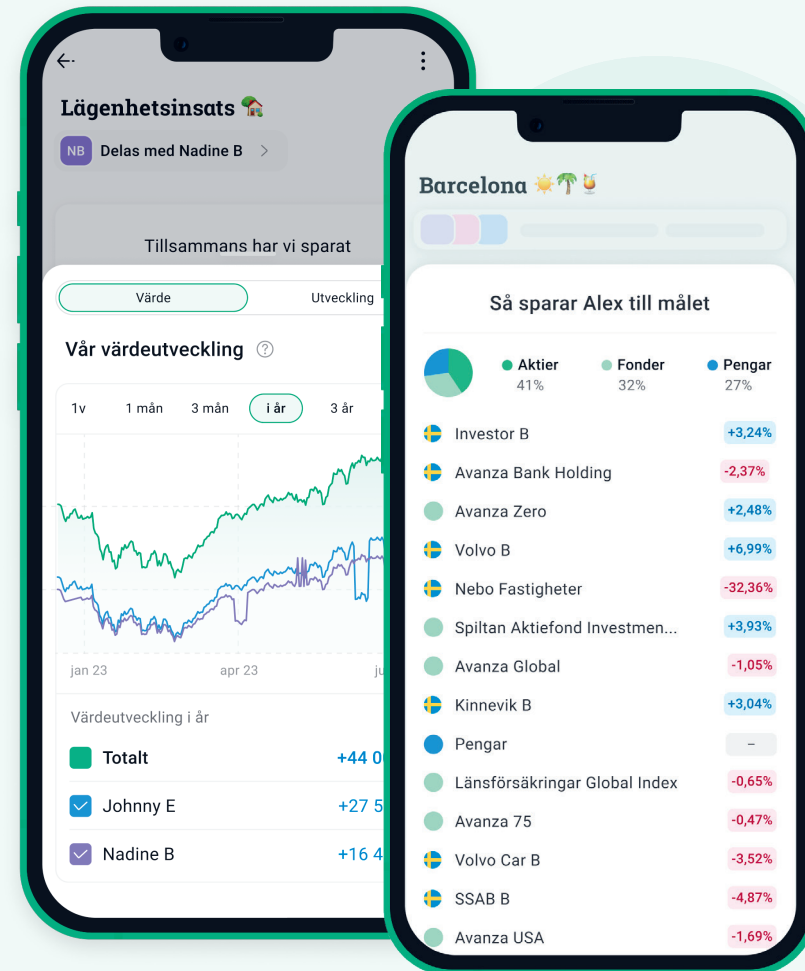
Lägenhetsinsats 🏡

NB Delas med Nadine B >

Tillsammans har vi sparat

Värde

Utveckling

Vår värdeutveckling ?

1v 1 mån 3 mån i år 3 år

jan 23 apr 23 ju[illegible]

Värdeutveckling i år

Totalt +44 0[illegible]

Johnny E +27 5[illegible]

Nadine B +16 4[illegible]

Barcelona ☀️🌴🍹

Så sparar Alex till målet

Aktier 41%

Fonder 32%

Pengar 27%

| | |
|---|---|
| Investor B | +3,24% |
| Avanza Bank Holding | -2,37% |
| Avanza Zero | +2,48% |
| Volvo B | +6,99% |
| Nebo Fastigheter | -32,36% |
| Spiltan Aktiefond Investmen... | +3,93% |
| Avanza Global | -1,05% |
| Kinnevik B | +3,04% |
| Pengar | – |
| Länsförsäkringar Global Index | -0,65% |
| Avanza 75 | -0,47% |
| Volvo Car B | -3,52% |
| SSAB B | -4,87% |
| Avanza USA | -1,69% |